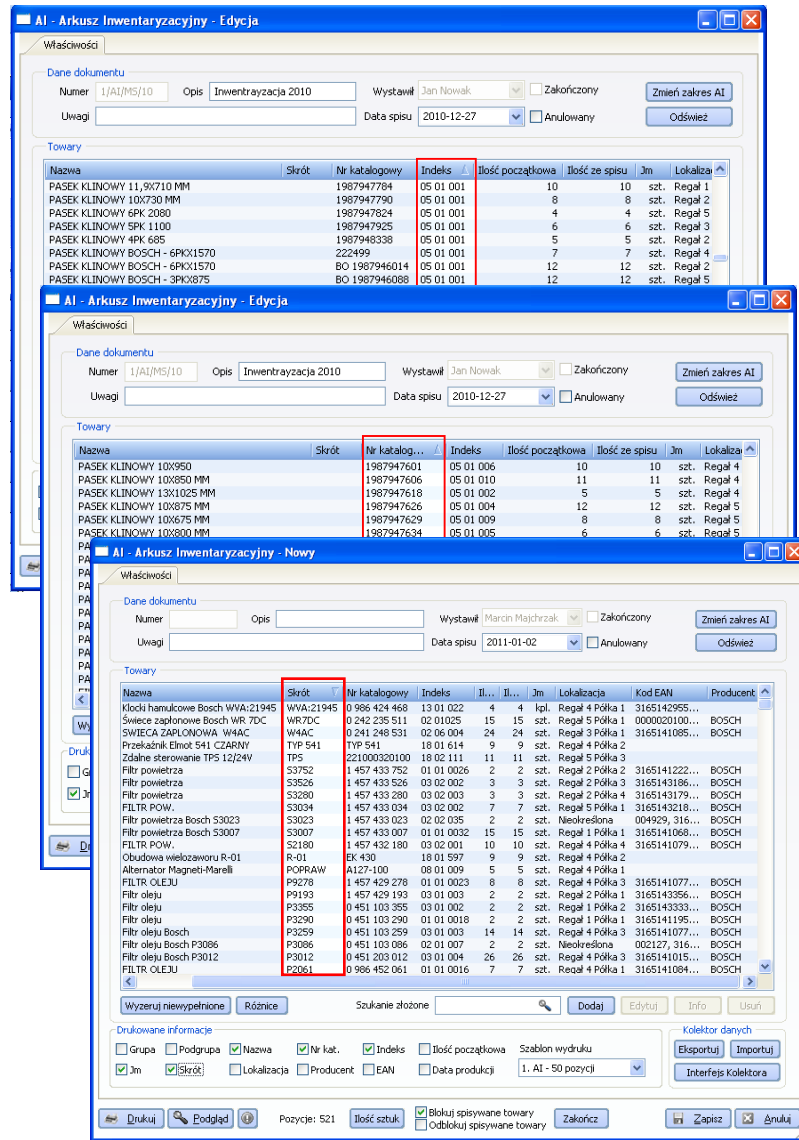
AI - Arkusz Inwentaryzacyjny - Edycja

Właściwości

Dane dokumentu

Numer 1/AI/MS/10 Opis Inwentaryzacja 2010 Wystawił Jan Nowak Zakończony Zmień zakres AI

Uwagi Data spisu 2010-12-27 Anulowany Odśwież

Towary

| Nazwa | Skrót | Nr katalogowy | Indeks | Ilość początkowa | Ilość ze spisu | Jm | Lokaliz |
|---|---|---|---|---|---|---|---|
| PASEK KLINOWY 11,9X710 MM | | 1987947784 | 05 01 001 | 10 | 10 | szt. | Regał 1 |
| PASEK KLINOWY 10X730 MM | | 1987947790 | 05 01 001 | 8 | 8 | szt. | Regał 2 |
| PASEK KLINOWY 6PK 2080 | | 1987947824 | 05 01 001 | 4 | 4 | szt. | Regał 5 |
| PASEK KLINOWY 5PK 1100 | | 1987947925 | 05 01 001 | 6 | 6 | szt. | Regał 3 |
| PASEK KLINOWY 4PK 685 | | 1987948338 | 05 01 001 | 5 | 5 | szt. | Regał 2 |
| PASEK KLINOWY BOSCH - 6PKX1570 | | 222499 | 05 01 001 | 7 | 7 | szt. | Regał 4 |
| PASEK KLINOWY BOSCH - 6PKX1570 | | BO 1987946014 | 05 01 001 | 12 | 12 | szt. | Regał 2 |
| PASEK KLINOWY BOSCH - 3PKX875 | | BO 1987946088 | 05 01 001 | 12 | 12 | szt. | Regał 5 |

AI - Arkusz Inwentaryzacyjny - Edycja

Właściwości

Dane dokumentu

Numer 1/AI/MS/10 Opis Inwentaryzacja 2010 Wystawił Jan Nowak Zakończony Zmień zakres AI

Uwagi Data spisu 2010-12-27 Anulowany Odśwież

Towary

| Nazwa | Skrót | Nr katalog... | Indeks | Ilość początkowa | Ilość ze spisu | Jm | Lokaliz |
|---|---|---|---|---|---|---|---|
| PASEK KLINOWY 10X950 | | 1987947601 | 05 01 006 | 10 | 10 | szt. | Regał 4 |
| PASEK KLINOWY 10X850 MM | | 1987947606 | 05 01 010 | 11 | 11 | szt. | Regał 4 |
| PASEK KLINOWY 13X1025 MM | | 1987947618 | 05 01 002 | 5 | 5 | szt. | Regał 4 |
| PASEK KLINOWY 10X875 MM | | 1987947626 | 05 01 004 | 12 | 12 | szt. | Regał 5 |
| PASEK KLINOWY 10X675 MM | | 1987947629 | 05 01 009 | 8 | 8 | szt. | Regał 5 |
| PASEK KLINOWY 10X800 MM | | 1987947634 | 05 01 005 | 6 | 6 | szt. | Regał 5 |

AI - Arkusz Inwentaryzacyjny - Nowy

Właściwości

Dane dokumentu

Numer Opis Wystawił Marcin Majchrzak Zakończony Zmień zakres AI

Uwagi Data spisu 2011-01-02 Anulowany Odśwież

Towary

| Nazwa | Skrót | Nr katalogowy | Indeks | Il... | Il... | Jm | Lokalizacja | Kod EAN | Producent |
|---|---|---|---|---|---|---|---|---|---|
| Klocki hamulcowe Bosch WVA:21945 | WVA:21945 | 0 986 424 468 | 13 01 022 | 4 | 4 | kpl. | Regał 4 Półka 1 | 3165142955... | |
| Świece zapłonowe Bosch WR 7DC | WR7DC | 0 242 235 511 | 02 01025 | 15 | 15 | szt. | Regał 5 Półka 1 | 0000020100... | BOSCH |
| SWIECA ZAPLONOWA W4AC | W4AC | 0 241 248 531 | 02 06 004 | 24 | 24 | szt. | Regał 3 Półka 1 | 3165141085... | BOSCH |
| Przekaźnik Elmot 541 CZARNY | TYP 541 | TYP 541 | 18 01 614 | 9 | 9 | szt. | Regał 4 Półka 2 | | |
| Zdalne sterowanie TPS 12/24V | TPS | 221000320100 | 18 02 111 | 11 | 11 | szt. | Regał 5 Półka 3 | | |
| Filtr powietrza | S3752 | 1 457 433 752 | 01 01 0026 | 2 | 2 | szt. | Regał 2 Półka 2 | 3165141222... | BOSCH |
| Filtr powietrza | S3526 | 1 457 433 526 | 03 02 002 | 3 | 3 | szt. | Regał 2 Półka 3 | 3165143186... | BOSCH |
| Filtr powietrza | S3280 | 1 457 433 280 | 03 02 003 | 3 | 3 | szt. | Regał 2 Półka 4 | 3165143179... | BOSCH |
| FILTR POW. | S3034 | 1 457 433 034 | 03 02 002 | 7 | 7 | szt. | Regał 5 Półka 1 | 3165143218... | BOSCH |
| Filtr powietrza Bosch S3023 | S3023 | 1 457 433 023 | 02 02 035 | 2 | 2 | szt. | Nieokreślona | 004929, 316... | BOSCH |
| Filtr powietrza Bosch S3007 | S3007 | 1 457 433 007 | 01 01 0032 | 15 | 15 | szt. | Regał 1 Półka 1 | 3165141068... | BOSCH |
| FILTR POW. | S2180 | 1 457 432 180 | 03 02 001 | 10 | 10 | szt. | Regał 4 Półka 4 | 3165141079... | BOSCH |
| Obudowa wielozaworu R-01 | R-01 | EK 430 | 18 01 597 | 9 | 9 | szt. | Regał 4 Półka 2 | | |
| Alternator Magneti-Marelli | POPRAW | A127-100 | 08 01 009 | 5 | 5 | szt. | Regał 4 Półka 1 | | |
| FILTR OLEJU | P9278 | 1 457 429 278 | 01 01 0023 | 8 | 8 | szt. | Regał 4 Półka 3 | 3165141077... | BOSCH |
| Filtr oleju | P9193 | 1 457 429 193 | 03 01 003 | 2 | 2 | szt. | Regał 2 Półka 1 | 3165143356... | BOSCH |
| Filtr oleju | P3355 | 0 451 103 355 | 03 01 002 | 2 | 2 | szt. | Regał 2 Półka 2 | 3165143333... | BOSCH |
| Filtr oleju | P3290 | 0 451 103 290 | 01 01 0018 | 2 | 2 | szt. | Regał 1 Półka 1 | 3165141195... | BOSCH |
| Filtr oleju Bosch | P3259 | 0 451 103 259 | 03 01 003 | 14 | 14 | szt. | Regał 4 Półka 3 | 3165141077... | BOSCH |
| Filtr oleju Bosch P3086 | P3086 | 0 451 103 086 | 02 01 007 | 2 | 2 | szt. | Nieokreślona | 002127, 316... | BOSCH |
| Filtr oleju Bosch P3012 | P3012 | 0 451 103 012 | 03 01 004 | 26 | 26 | szt. | Regał 4 Półka 3 | 3165141015... | BOSCH |
| FILTR OLEJU | P2061 | 0 986 452 061 | 01 01 0016 | 7 | 7 | szt. | Regał 4 Półka 2 | 3165141084... | BOSCH |

Wyzeruj niewypełnione Różnice Szukanie złożone Dodaj Edytuj Info Usuń

Drukowane informacje

Grupa Podgrupa Nazwa Nr kat. Indeks Ilość początkowa Szablon wydruku

Jm Skrót Lokalizacja Producent EAN Data produkcji 1. AI - 50 pozycji

Kolektor danych

Eksportuj Importuj Interfejs Kolektora

Drukuj Podgląd Pozycje: 521 Ilość sztuk Blokuj spisywane towary Odblokuj spisywane towary Zakończ Zapisz Anuluj